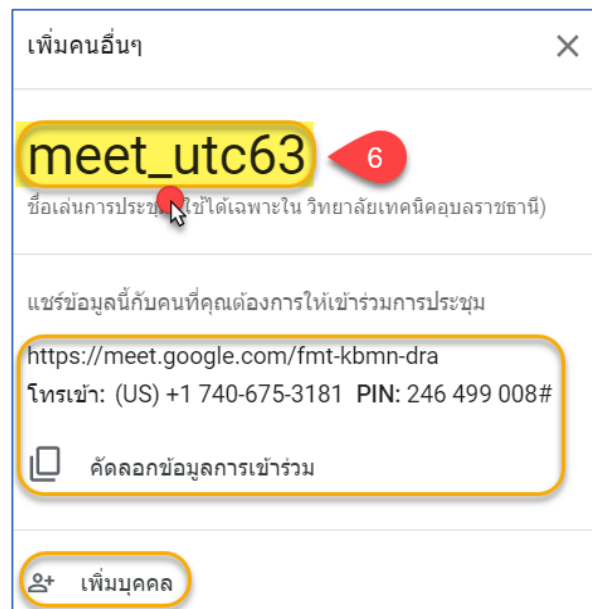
เพิ่มคนอื่นๆ

meet_utc63

6

ชื่อเล่นการประชุม (ใช้ได้เฉพาะใน วิทยาลัยเทคนิคอุบลราชธานี)

แชร์ข้อมูลนี้กับคนที่คุณต้องการให้เข้าร่วมการประชุม

https://meet.google.com/fmt-kbmn-dra
โทรเข้า: (US) +1 740-675-3181 PIN: 246 499 008#

คัดลอกข้อมูลการเข้าร่วม

เพิ่มบุคคล